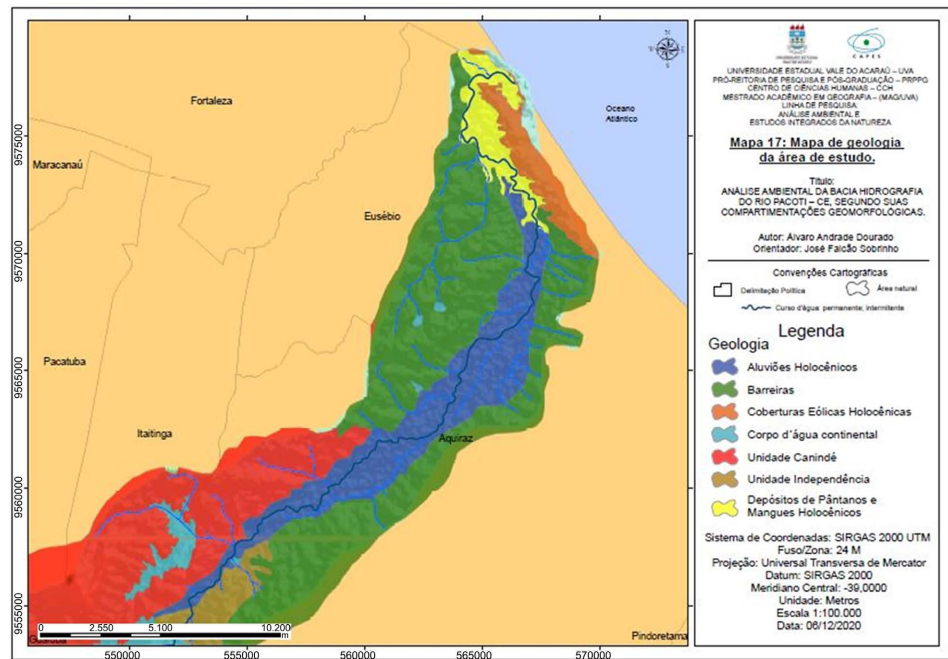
Fortaleza

Maracanaú

Eusébio

Oceano Atlântico

Pacatuba

Itaitinga

Aquiraz

Pindoretama

9575000

9570000

9565000

9560000

9555000

550000

555000

560000

565000

570000

0 2.550 5.100 10.200 m

UNIVERSIDADE ESTADUAL VALE DO ACARAÚ – UVA
PRÓ-REITORIA DE PESQUISA E PÓS-GRADUAÇÃO – PRPPG
CENTRO DE CIÊNCIAS HUMANAS – CCH
MESTRADO ACADÊMICO EM GEOGRAFIA – (MAG/UVA)
LINHA DE PESQUISA:
ANÁLISE AMBIENTAL E
ESTUDOS INTEGRADOS DA NATUREZA

CAPES

Mapa 17: Mapa de geologia da área de estudo.

Título:
ANÁLISE AMBIENTAL DA BACIA HIDROGRAFIA DO RIO PACOTI – CE, SEGUNDO SUAS COMPARTIMENTAÇÕES GEOMORFOLÓGICAS.

Autor: Álvaro Andrade Dourado
Orientador: José Falcão Sobrinho

Convenções Cartográficas
Delimitação Política
Área natural
Curso d'água: permanente; intermitente

Legenda
Geologia
Aluviões Holocênicos
Barreiras
Coberturas Eólicas Holocênicas
Corpo d'água continental
Unidade Canindé
Unidade Independência
Depósitos de Pântanos e Mangues Holocênicos

Sistema de Coordenadas: SIRGAS 2000 UTM
Fuso/Zona: 24 M
Projeção: Universal Transversa de Mercator
Datum: SIRGAS 2000
Meridiano Central: -39,0000
Unidade: Metros
Escala 1:100.000
Data: 06/12/2020